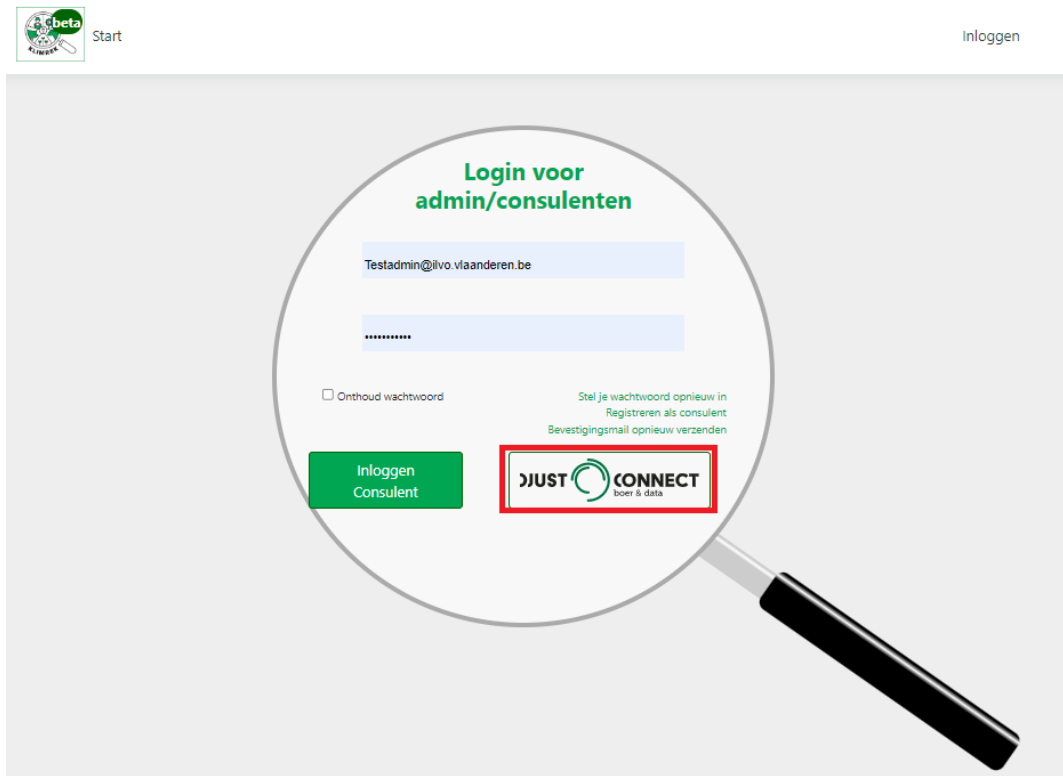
beta KLIMREK

Start

Inloggen

Login voor admin/consulenten

Testadmin@ilvo.vlaanderen.be

•••••••••••

☐ Onthoud wachtwoord

Stel je wachtwoord opnieuw in
Registreren als consulent
Bevestigingsmail opnieuw verzenden

Inloggen Consulent

DJUST CONNECT boer & data